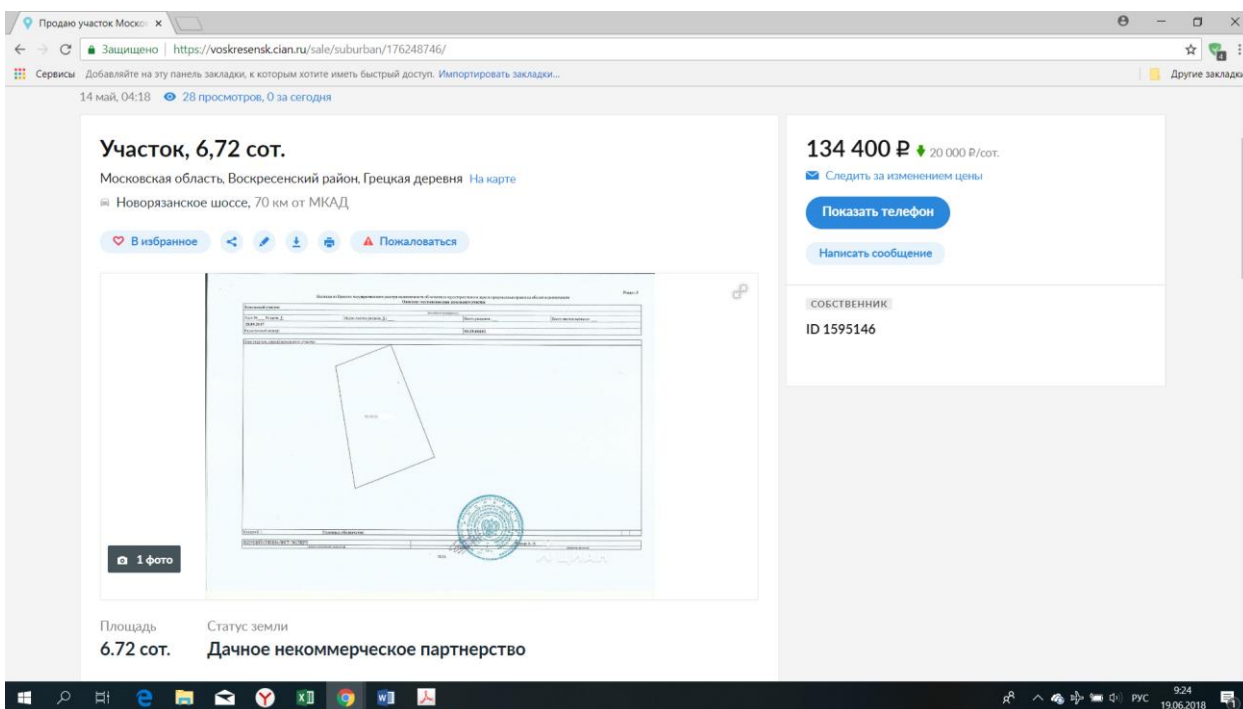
Продаю участок Москов ×

Защищено | https://voskresensk.cian.ru/sale/suburban/176248746/

Сервисы Добавляйте на эту панель закладки, к которым хотите иметь быстрый доступ. Импортировать закладки...

Другие закладки

14 май, 04:18 28 просмотров, 0 за сегодня

Участок, 6,72 сот.

Московская область, Воскресенский район, Грецкая деревня На карте

Новорязанское шоссе, 70 км от МКАД

В избранное Пожаловаться

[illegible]

1 фото

Площадь
6.72 сот.

Статус земли
Дачное некоммерческое партнерство

134 400 ₽ 20 000 ₽/сот.

Следить за изменением цены

Показать телефон

Написать сообщение

СОБСТВЕННИК

ID 1595146

РУС 9:24 19.06.2018